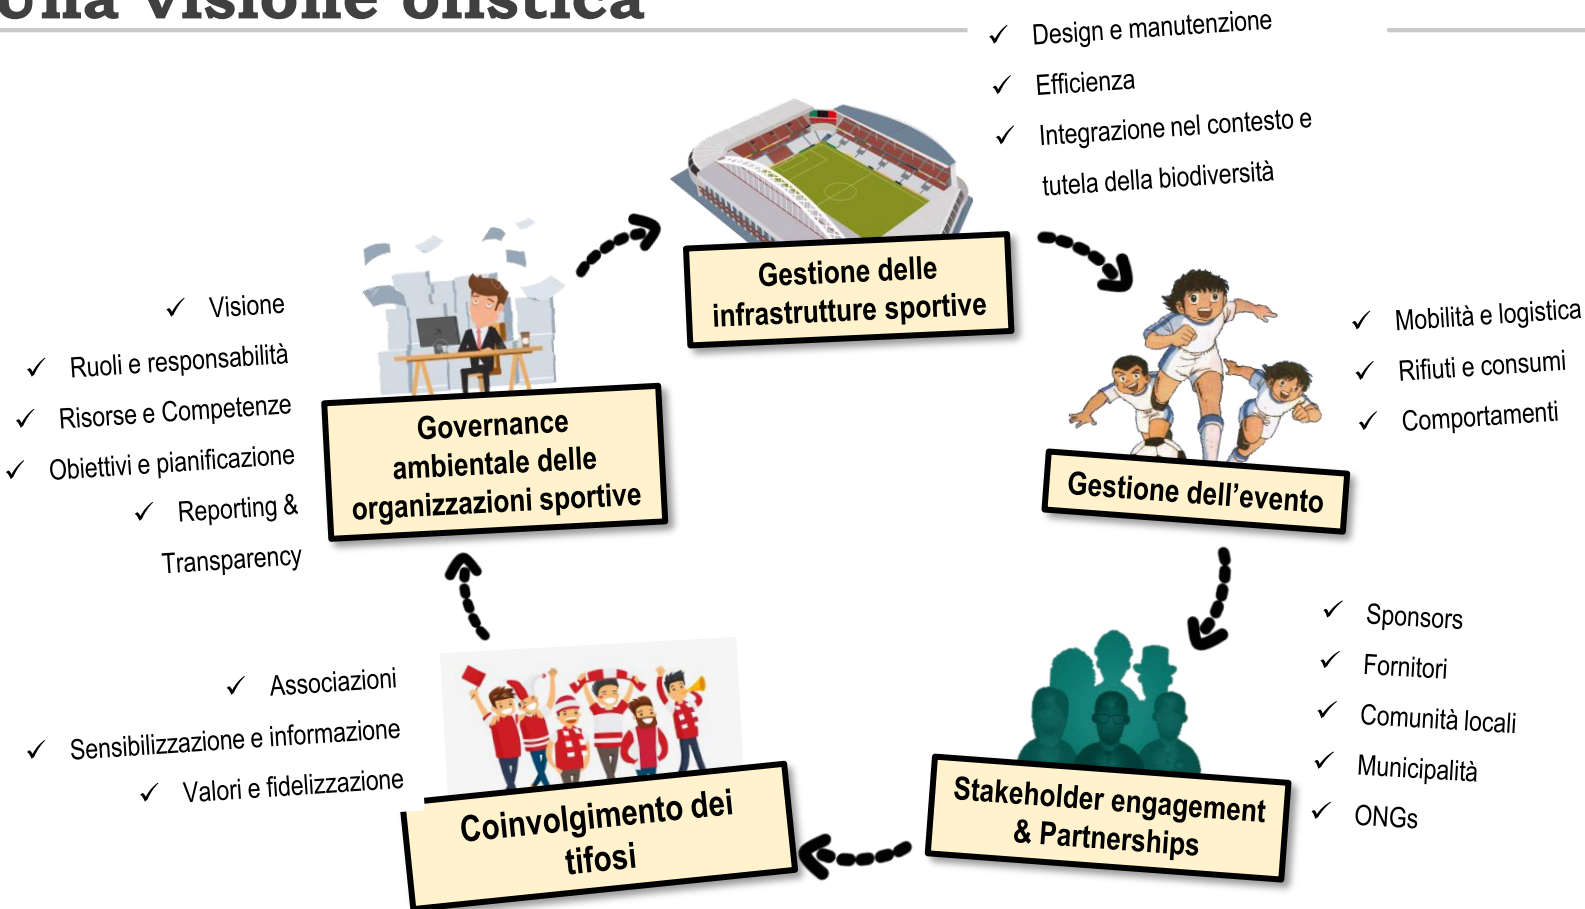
Una visione olistica

✓ Design e manutenzione
✓ Efficienza
✓ Integrazione nel contesto e tutela della biodiversità

Gestione delle infrastrutture sportive

✓ Visione
✓ Ruoli e responsabilità
✓ Risorse e Competenze
✓ Obiettivi e pianificazione
✓ Reporting & Transparency

Governance ambientale delle organizzazioni sportive

✓ Mobilità e logistica
✓ Rifiuti e consumi
✓ Comportamenti

Gestione dell'evento

✓ Sponsors
✓ Fornitori
✓ Comunità locali
✓ Municipalità
✓ ONGs

Stakeholder engagement & Partnerships

✓ Associazioni
✓ Sensibilizzazione e informazione
✓ Valori e fidelizzazione

Coinvolgimento dei tifosi